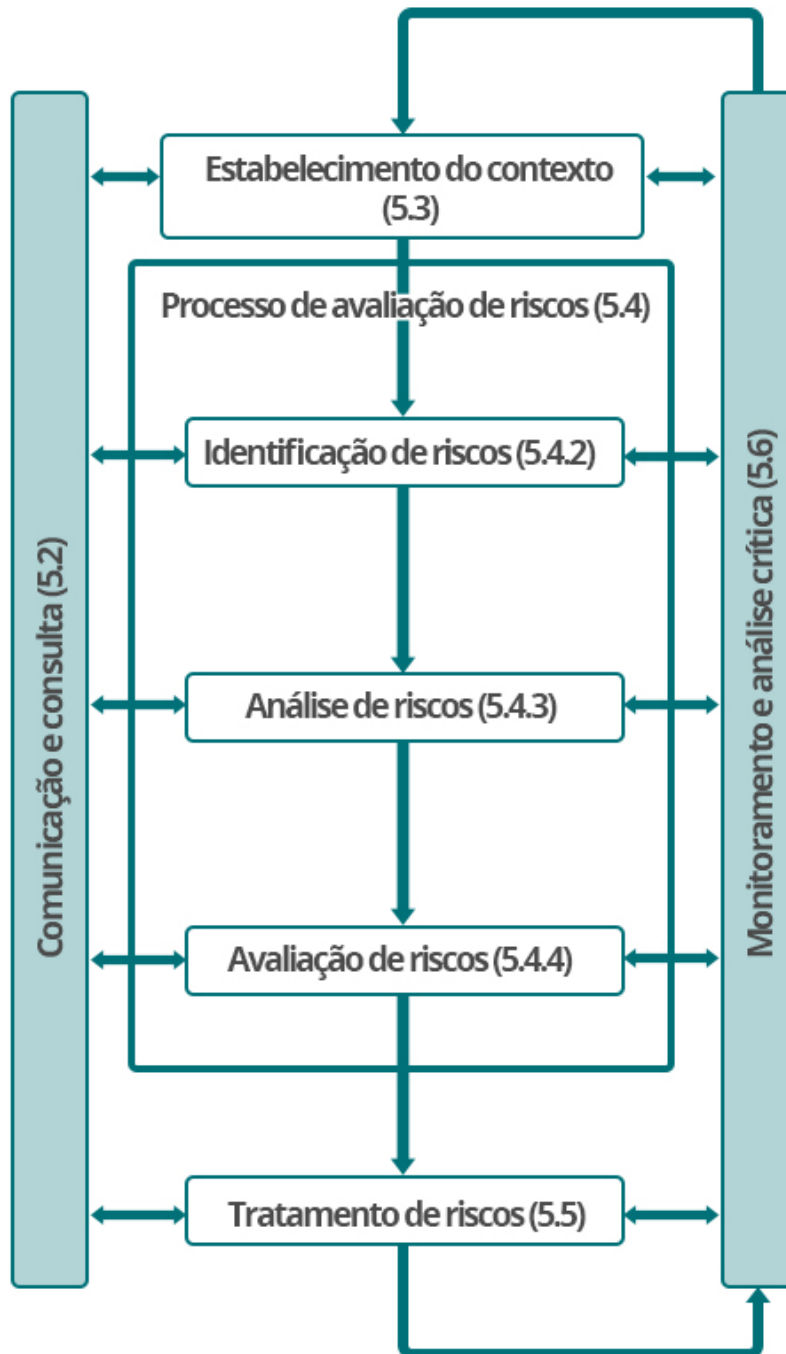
Comunicação e consulta (5.2)

Estabelecimento do contexto (5.3)

Processo de avaliação de riscos (5.4)

Identificação de riscos (5.4.2)

Análise de riscos (5.4.3)

Avaliação de riscos (5.4.4)

Tratamento de riscos (5.5)

Monitoramento e análise crítica (5.6)